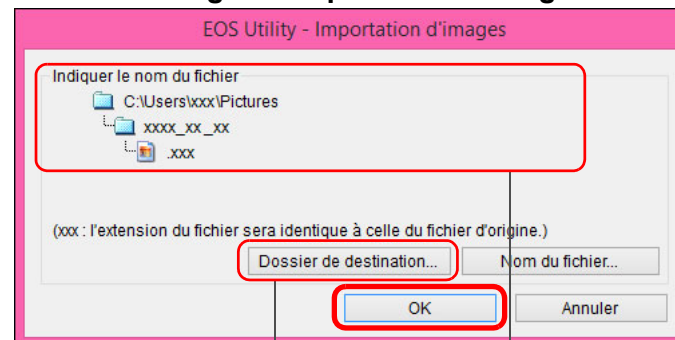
EOS Utility - Importation d'images

Indiquer le nom du fichier
C:\Users\xxx\Pictures
xxxx_xx_xx
.xxx

(xxx : l'extension du fichier sera identique à celle du fichier d'origine.)

Dossier de destination...
Nom du fichier...
OK
Annuler